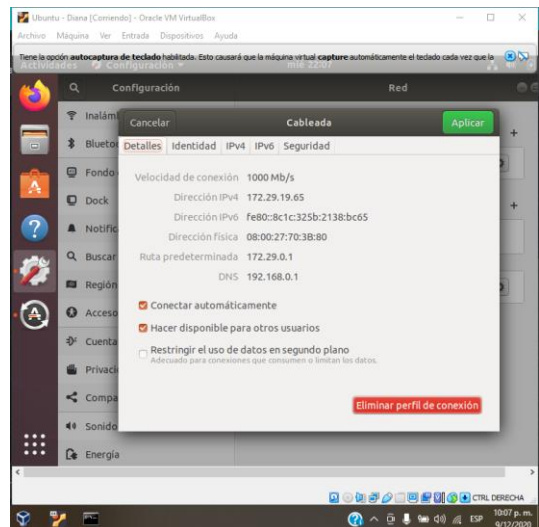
Ubuntu - Diana [Corriendo] - Oracle VM VirtualBox

Archivo Máquina Ver Entrada Dispositivos Ayuda

Tiene la opción autocaptura de teclado habilitada. Esto causará que la máquina virtual capture automáticamente el teclado cada vez que la

Actividades Configuración mié 22:07

Configuración

Red

Inalám

Blueto

Fondo

Dock

Notific

Buscar

Región

Acceso

Cuenta

Privaci

Compa

Sonido

Energía

Cancelar

Cableada

Aplicar

Detalles Identidad IPv4 IPv6 Seguridad

Velocidad de conexión 1000 Mb/s

Dirección IPv4 172.29.19.65

Dirección IPv6 fe80::8c1c:325b:2138:bc65

Dirección física 08:00:27:70:3B:80

Ruta predeterminada 172.29.0.1

DNS 192.168.0.1

Conectar automáticamente

Hacer disponible para otros usuarios

Restringir el uso de datos en segundo plano

Adecuado para conexiones que consumen o limitan los datos.

Eliminar perfil de conexión

CTRL DERECHA

ESP 10:07 p. m. 9/12/2020